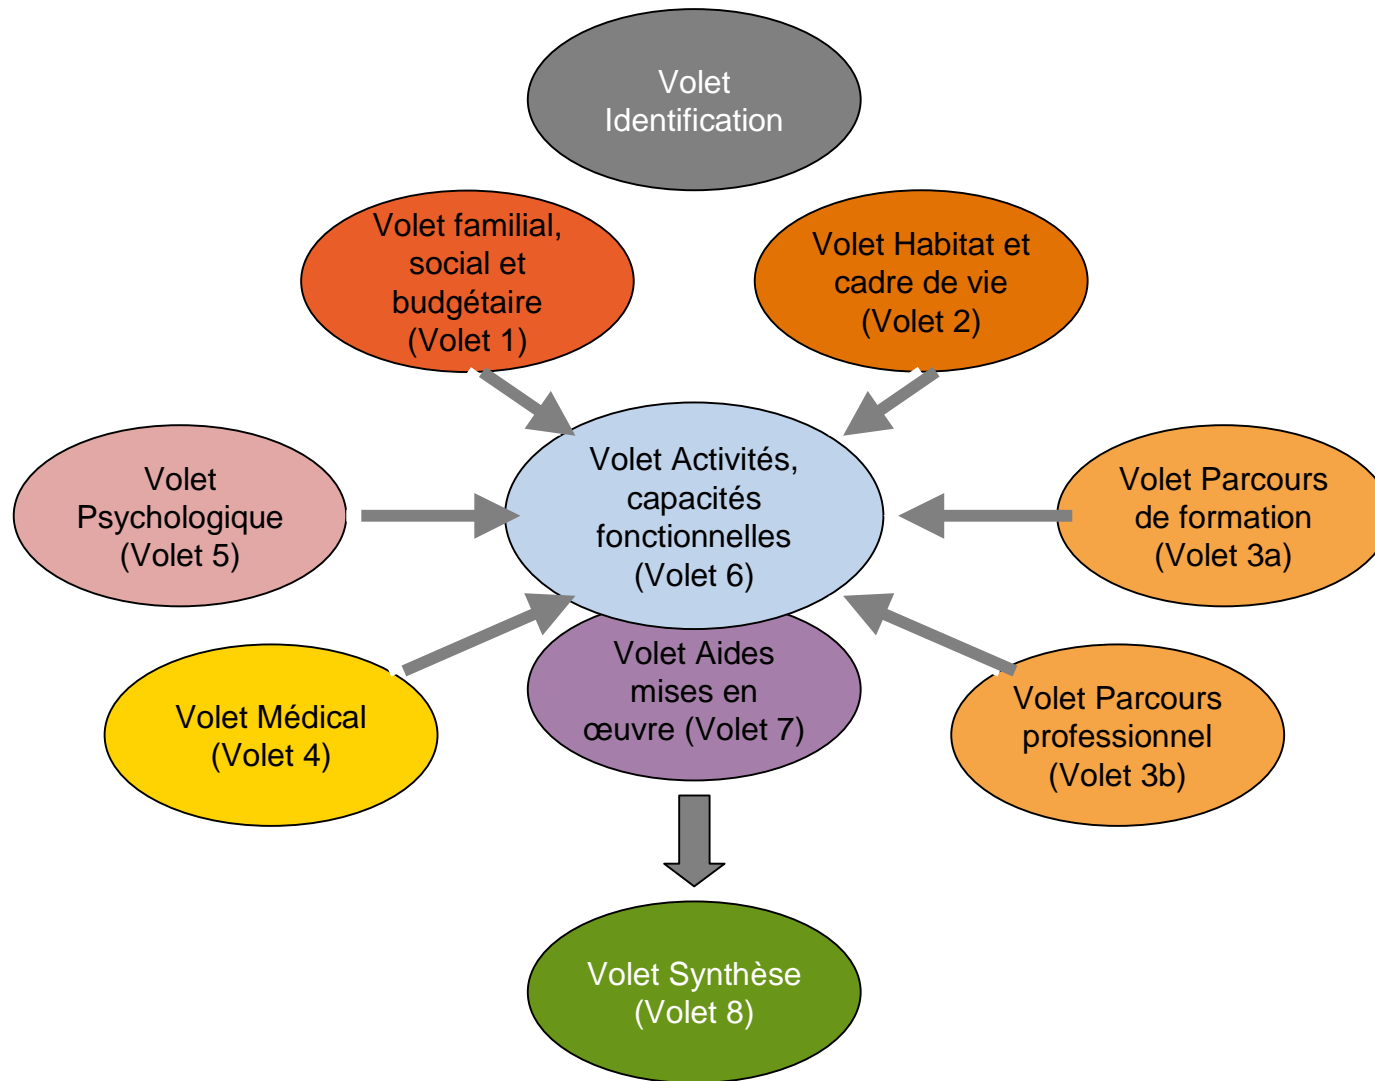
Volet Identification

Volet familial, social et budgétaire (Volet 1)

Volet Habitat et cadre de vie (Volet 2)

Volet Psychologique (Volet 5)

Volet Activités, capacités fonctionnelles (Volet 6)

Volet Parcours de formation (Volet 3a)

Volet Aides mises en œuvre (Volet 7)

Volet Médical (Volet 4)

Volet Parcours professionnel (Volet 3b)

Volet Synthèse (Volet 8)